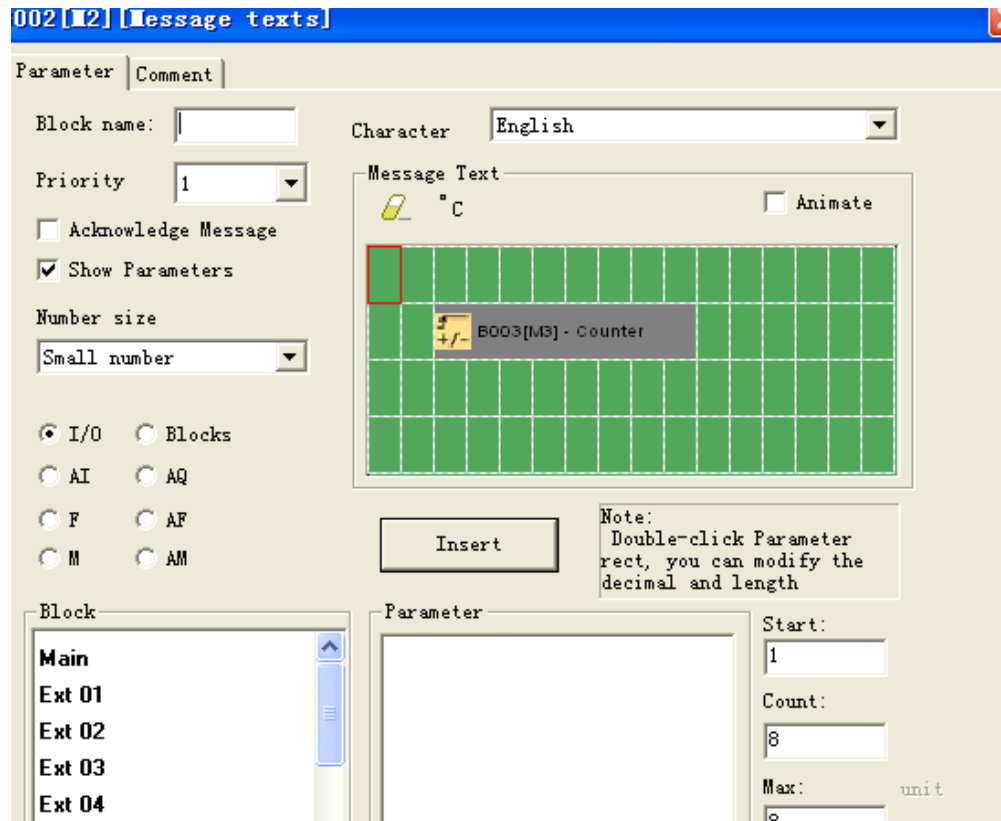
002[M2][Message texts]

Parameter | Comment

Block name:

Character English

Priority 1

Message Text

°C

Animate

Acknowledge Message

Show Parameters

B003[M3] - Counter

Number size

Small number

I/O Blocks

AI AQ

F AF

M AM

Insert

Note:
Double-click Parameter rect, you can modify the decimal and length

Block

Main
Ext 01
Ext 02
Ext 03
Ext 04

Parameter

Start:
1

Count:
8

Max:
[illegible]

unit